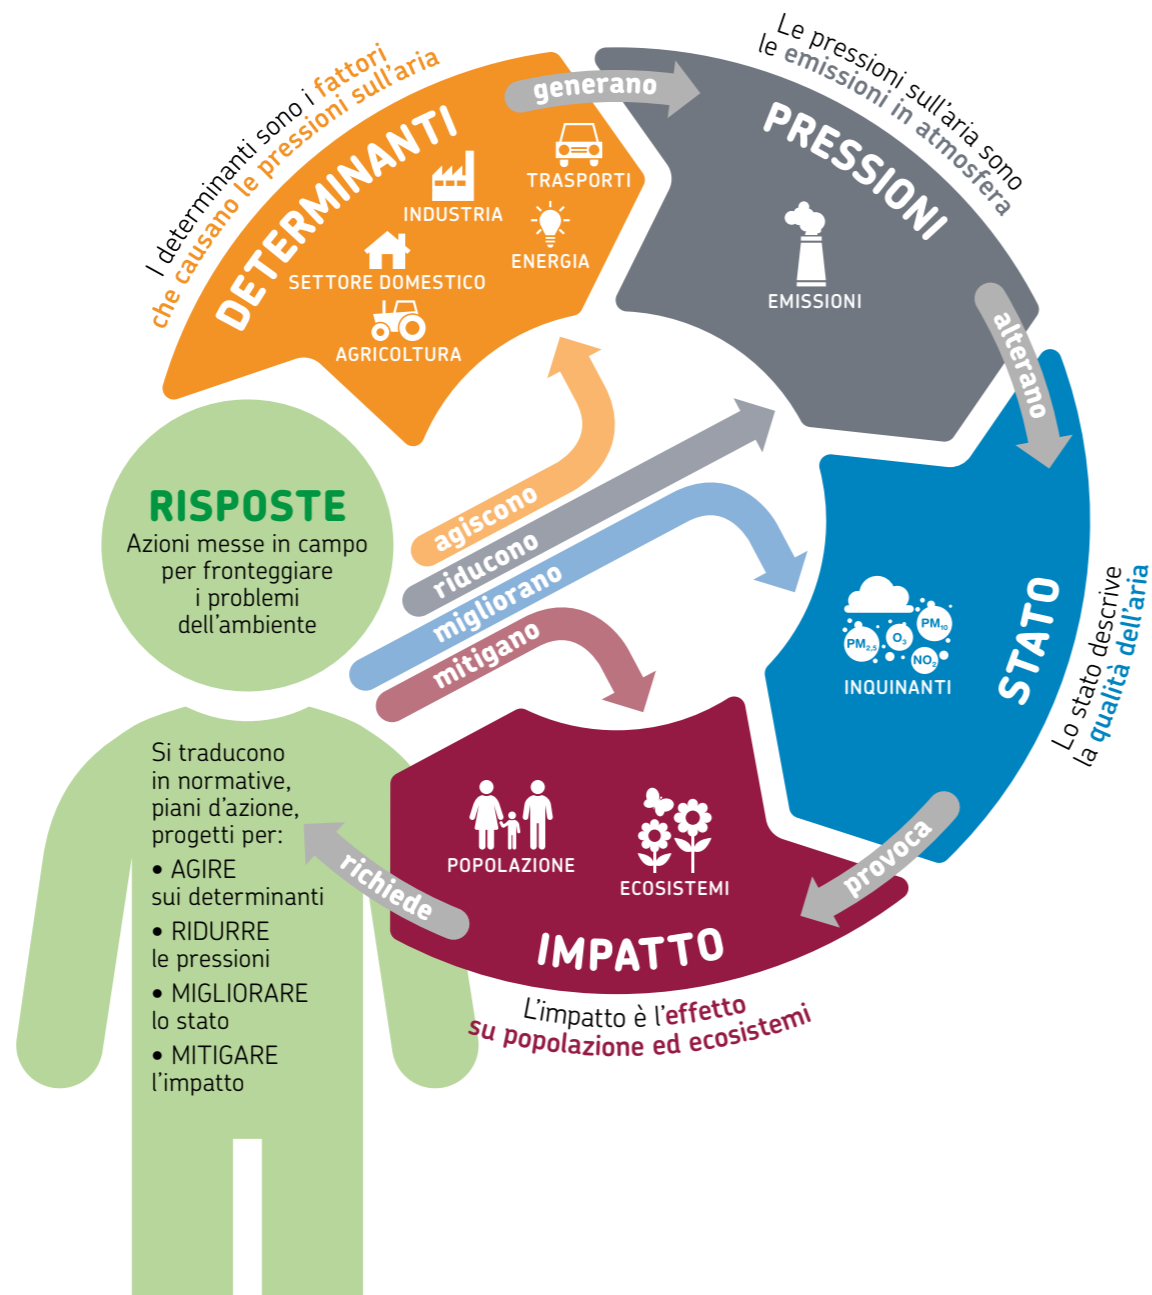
I determinanti sono i fattori che causano le pressioni sull'aria

DETERMINANTI

INDUSTRIA

TRASPORTI

SETTORE DOMESTICO

ENERGIA

AGRICOLTURA

generano

Le pressioni sull'aria sono le emissioni in atmosfera

PRESSIONI

EMISSIONI

alterano

STATO

INQUINANTI

$PM_{10}$ $PM_{2,5}$ $O_3$ $NO_2$

Lo stato descrive la qualità dell'aria

provoca

IMPATTO

POPOLAZIONE

ECOSISTEMI

L'impatto è l'effetto su popolazione ed ecosistemi

richiede

RISPOSTE

Azioni messe in campo per fronteggiare i problemi dell'ambiente

agiscono

riducono

migliorano

mitigano

Si traducono in normative, piani d'azione, progetti per:
• AGIRE sui determinanti
• RIDURRE le pressioni
• MIGLIORARE lo stato
• MITIGARE l'impatto